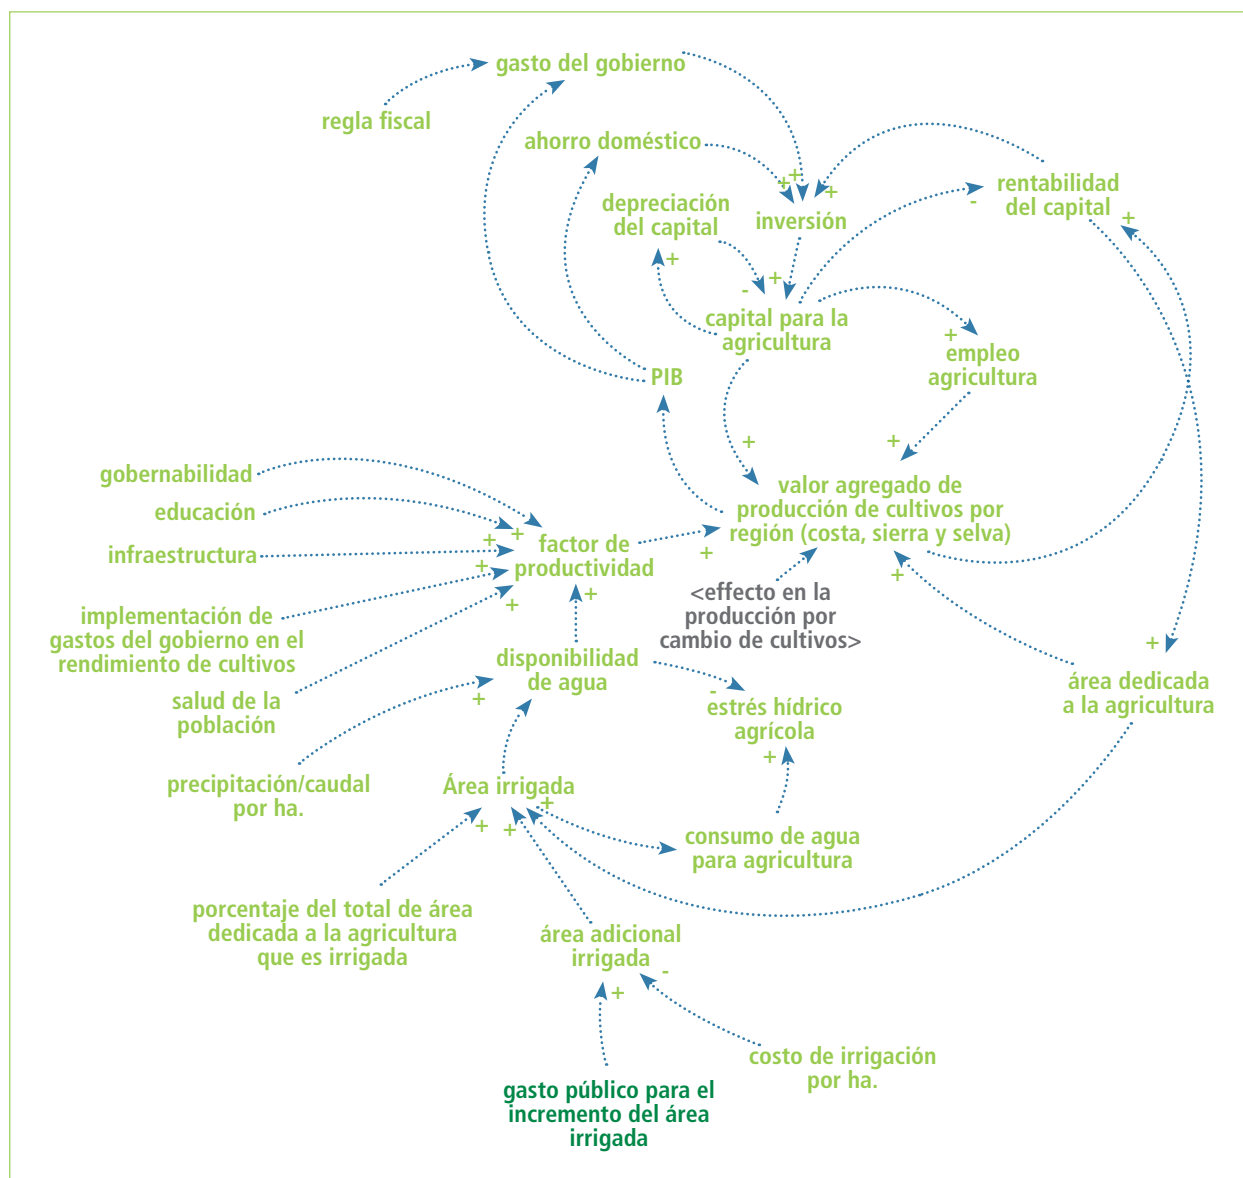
gasto del gobierno

regla fiscal

ahorro doméstico

+ + +

depreciación del capital

inversión

rentabilidad del capital

-

+

+

- +

capital para la agricultura

+

empleo agricultura

PIB

+

+

gobernabilidad

educación

infraestructura

valor agregado de producción de cultivos por región (costa, sierra y selva)

+ +

factor de productividad

+

+

<effecto en la producción por cambio de cultivos>

+

implementación de gastos del gobierno en el rendimiento de cultivos

+

+

+

salud de la población

disponibilidad de agua

+

área dedicada a la agricultura

-

estrés hídrico agrícola

+

precipitación/caudal por ha.

Área irrigada

+

+

+

consumo de agua para agricultura

porcentaje del total de área dedicada a la agricultura que es irrigada

área adicional irrigada

-

+

costo de irrigación por ha.

gasto público para el incremento del área irrigada